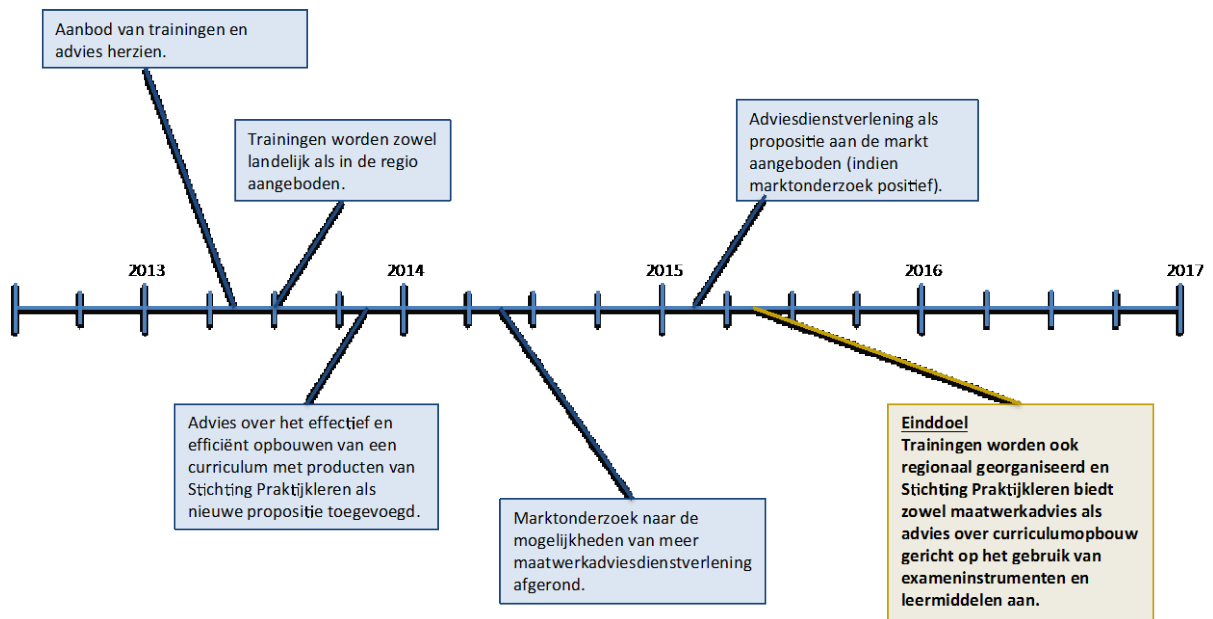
Aanbod van trainingen en advies herzien.

Trainingen worden zowel landelijk als in de regio aangeboden.

Adviesdienstverlening als propositie aan de markt aangeboden (indien marktonderzoek positief).

2013

2014

2015

2016

2017

Advies over het effectief en efficiënt opbouwen van een curriculum met producten van Stichting Praktijkleren als nieuwe propositie toegevoegd.

Marktonderzoek naar de mogelijkheden van meer maatwerkadviesdienstverlening afgerond.

Einddoel
Trainingen worden ook regionaal georganiseerd en Stichting Praktijkleren biedt zowel maatwerkadvies als advies over curriculumopbouw gericht op het gebruik van exameninstrumenten en leermiddelen aan.